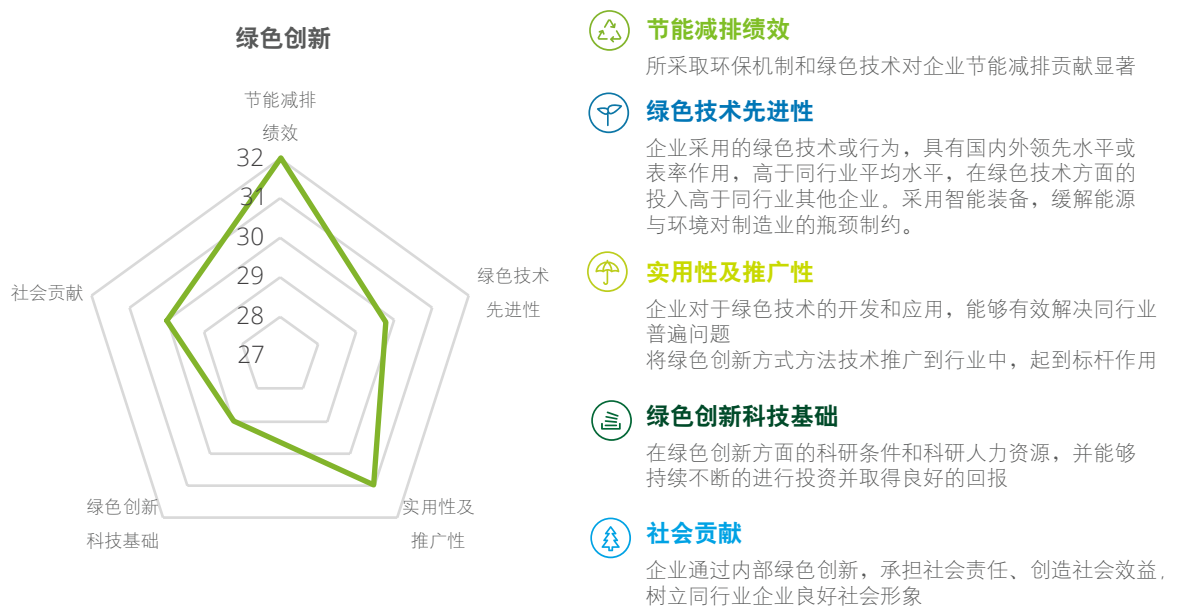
绿色创新

节能减排绩效

32
31
30
29
28
27

绿色技术先进性

社会贡献

绿色创新科技基础

实用性及推广性

节能减排绩效

所采取环保机制和绿色技术对企业节能减排贡献显著

绿色技术先进性

企业采用的绿色技术或行为，具有国内外领先水平或表率作用，高于同行业平均水平，在绿色技术方面的投入高于同行业其他企业。采用智能装备，缓解能源与环境对制造业的瓶颈制约。

实用性及推广性

企业对于绿色技术的开发和应用，能够有效解决同行业普遍问题
将绿色创新方式方法技术推广到行业中，起到标杆作用

绿色创新科技基础

在绿色创新方面的科研条件和科研人力资源，并能够持续不断的进行投资并取得良好的回报

社会贡献

企业通过内部绿色创新，承担社会责任、创造社会效益，树立同行业企业良好社会形象